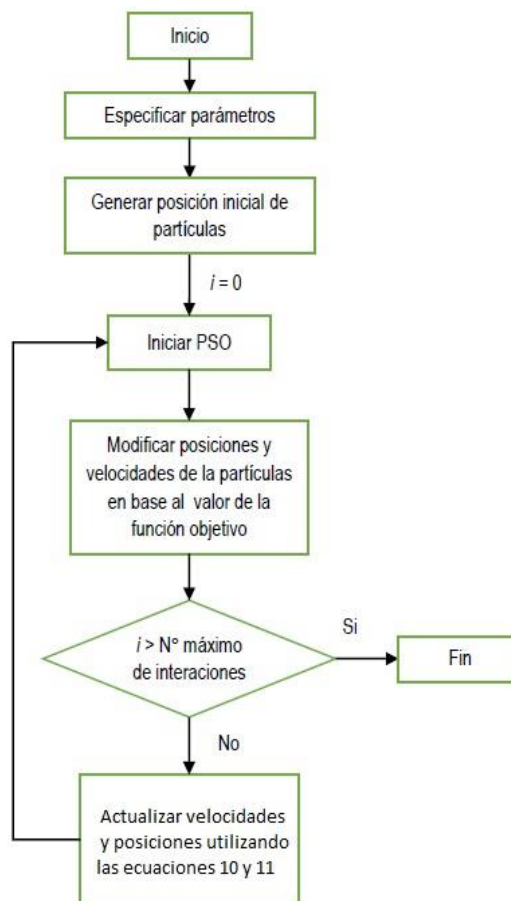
Inicio

Especificar parámetros

Generar posición inicial de partículas

$i = 0$

Iniciar PSO

Modificar posiciones y velocidades de la partículas en base al valor de la función objetivo

$i$ > N° máximo de interaciones

Si

Fin

No

Actualizar velocidades y posiciones utilizando las ecuaciones 10 y 11